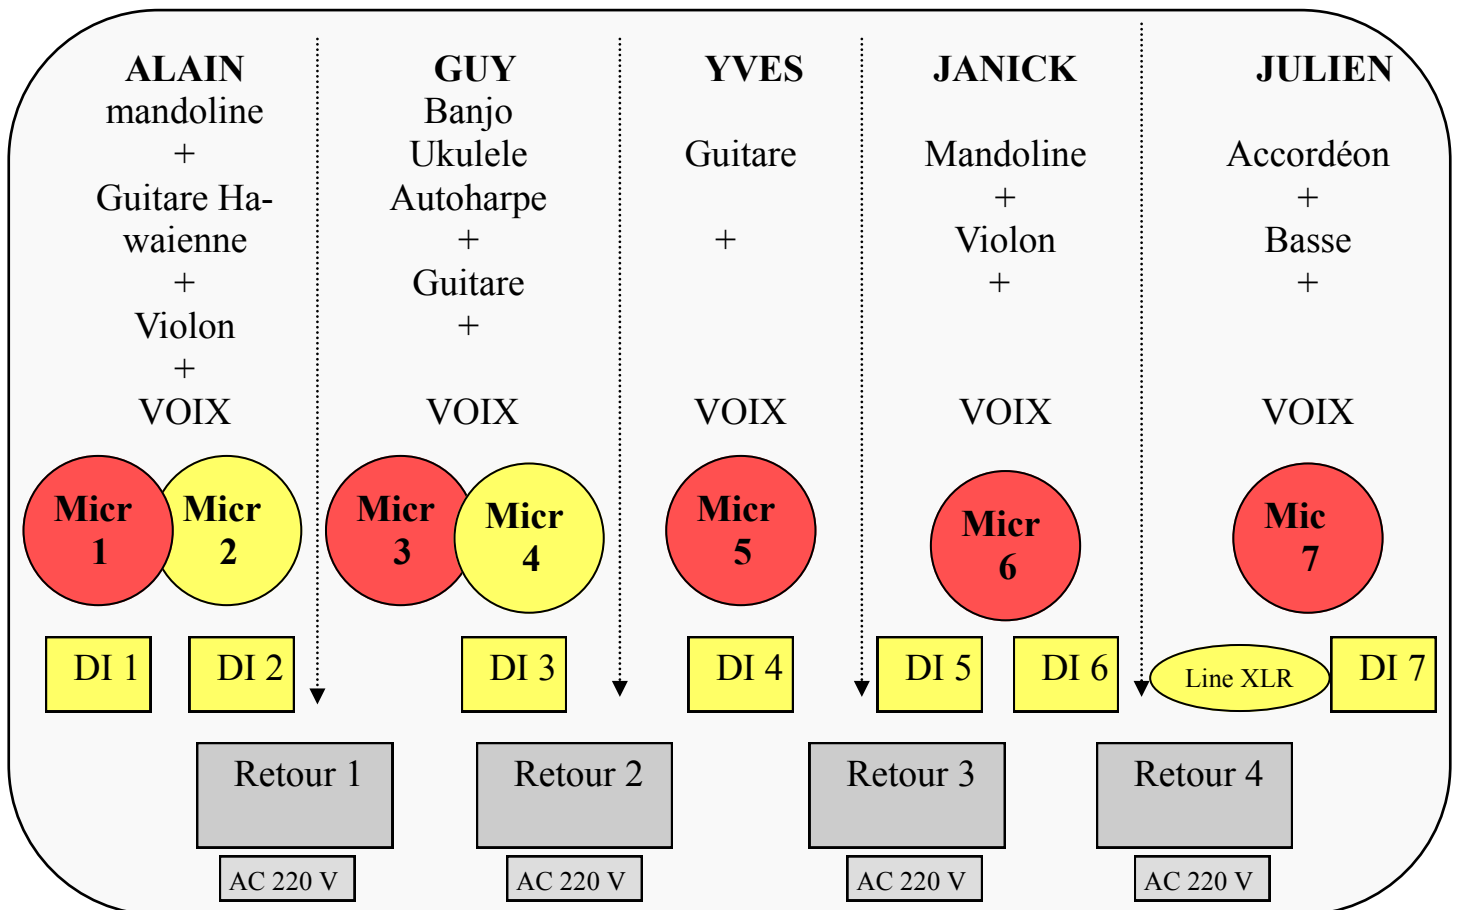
ALAIN
mandoline
+
Guitare Hawaienne
+
Violon
+
VOIX

GUY
Banjo
Ukulele
Autoharpe
+
Guitare
+
VOIX

YVES
Guitare
+
VOIX

JANICK
Mandoline
+
Violon
+
VOIX

JULIEN
Accordéon
+
Basse
+
VOIX

Micr 1
Micr 2
Micr 3
Micr 4
Micr 5
Micr 6
Mic 7

DI 1
DI 2
DI 3
DI 4
DI 5
DI 6
Line XLR
DI 7

Retour 1
AC 220 V
Retour 2
AC 220 V
Retour 3
AC 220 V
Retour 4
AC 220 V